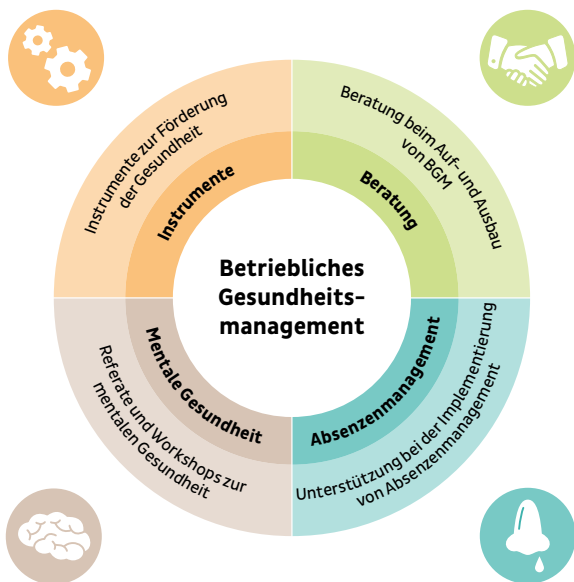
Betriebliches Gesundheits- management

Instrumente

Instrumente zur Förderung der Gesundheit

Beratung

Beratung beim Auf- und Ausbau von BGM

Mentale Gesundheit

Referate und Workshops zur mentalen Gesundheit

Absenzenmanagement

Unterstützung bei der Implementierung von Absenzenmanagement